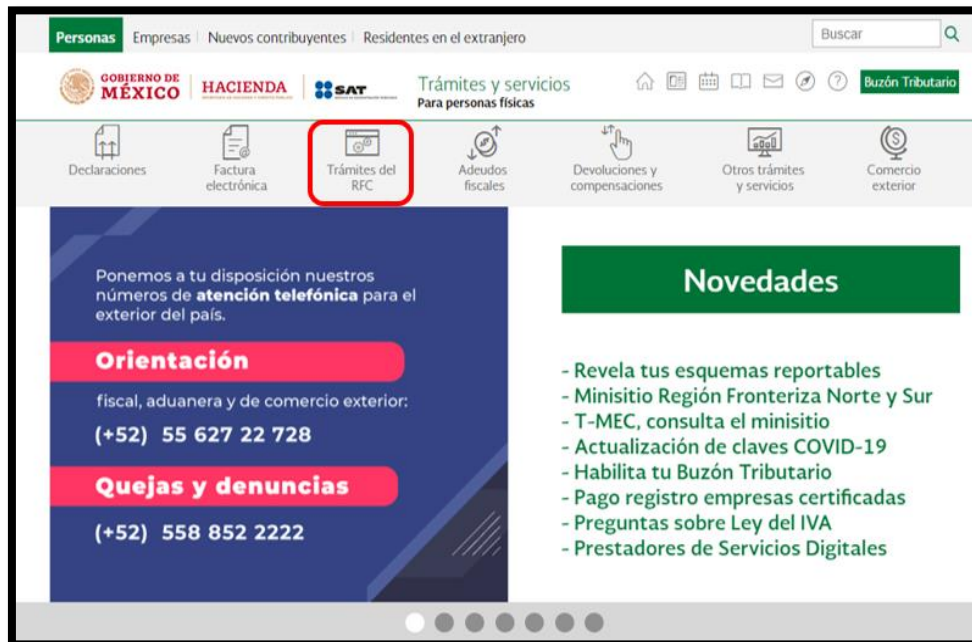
Personas | Empresas | Nuevos contribuyentes | Residentes en el extranjero

Buscar

GOBIERNO DE MÉXICO | HACIENDA | SAT

Trámites y servicios
Para personas físicas

Buzón Tributario

Declaraciones
Factura electrónica
Trámites del RFC
Adeudos fiscales
Devoluciones y compensaciones
Otros trámites y servicios
Comercio exterior

Ponemos a tu disposición nuestros números de **atención telefónica** para el exterior del país.

Orientación

fiscal, aduanera y de comercio exterior:

(+52) 55 627 22 728

Quejas y denuncias

(+52) 558 852 2222

Novedades

- Revela tus esquemas reportables
- Minisitio Región Fronteriza Norte y Sur
- T-MEC, consulta el minisitio
- Actualización de claves COVID-19
- Habilita tu Buzón Tributario
- Pago registro empresas certificadas
- Preguntas sobre Ley del IVA
- Prestadores de Servicios Digitales